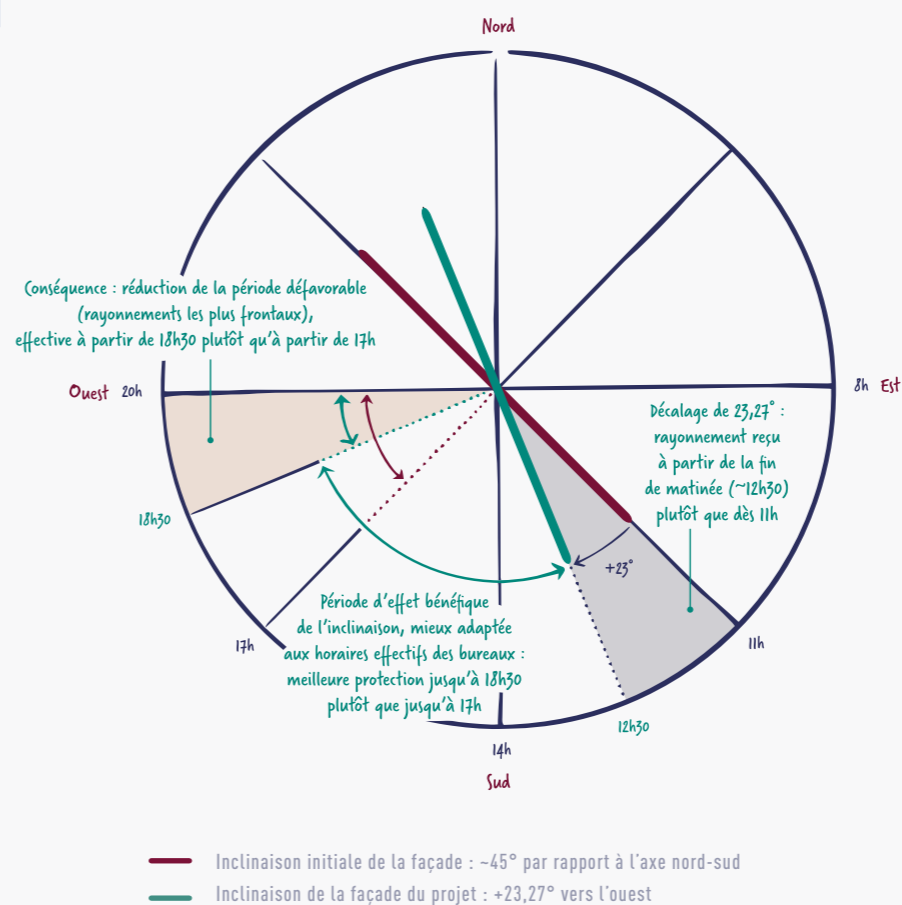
Nord

Conséquence : réduction de la période défavorable (rayonnements les plus frontaux), effective à partir de 18h30 plutôt qu'à partir de 17h

Ouest 20h

8h Est

Décalage de 23,27° : rayonnement reçu à partir de la fin de matinée (~12h30) plutôt que dès 11h

18h30

+23°

Période d'effet bénéfique de l'inclinaison, mieux adaptée aux horaires effectifs des bureaux : meilleure protection jusqu'à 18h30 plutôt que jusqu'à 17h

17h

11h

12h30

14h

Sud

Inclinaison initiale de la façade : ~45° par rapport à l'axe nord-sud

Inclinaison de la façade du projet : +23,27° vers l'ouest